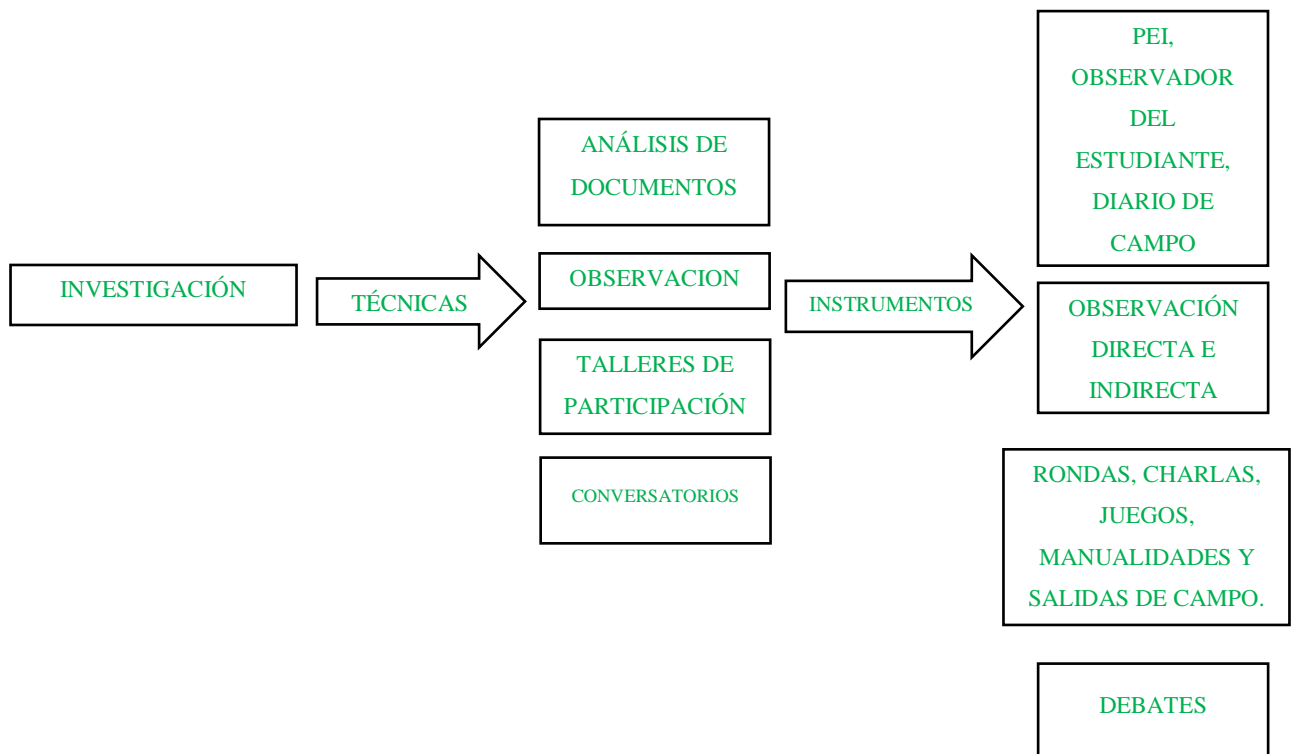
INVESTIGACIÓN

TÉCNICAS

ANÁLISIS DE DOCUMENTOS

OBSERVACION

TALLERES DE PARTICIPACIÓN

CONVERSATORIOS

INSTRUMENTOS

PEI, OBSERVADOR DEL ESTUDIANTE, DIARIO DE CAMPO

OBSERVACIÓN DIRECTA E INDIRECTA

RONDAS, CHARLAS, JUEGOS, MANUALIDADES Y SALIDAS DE CAMPO.

DEBATES